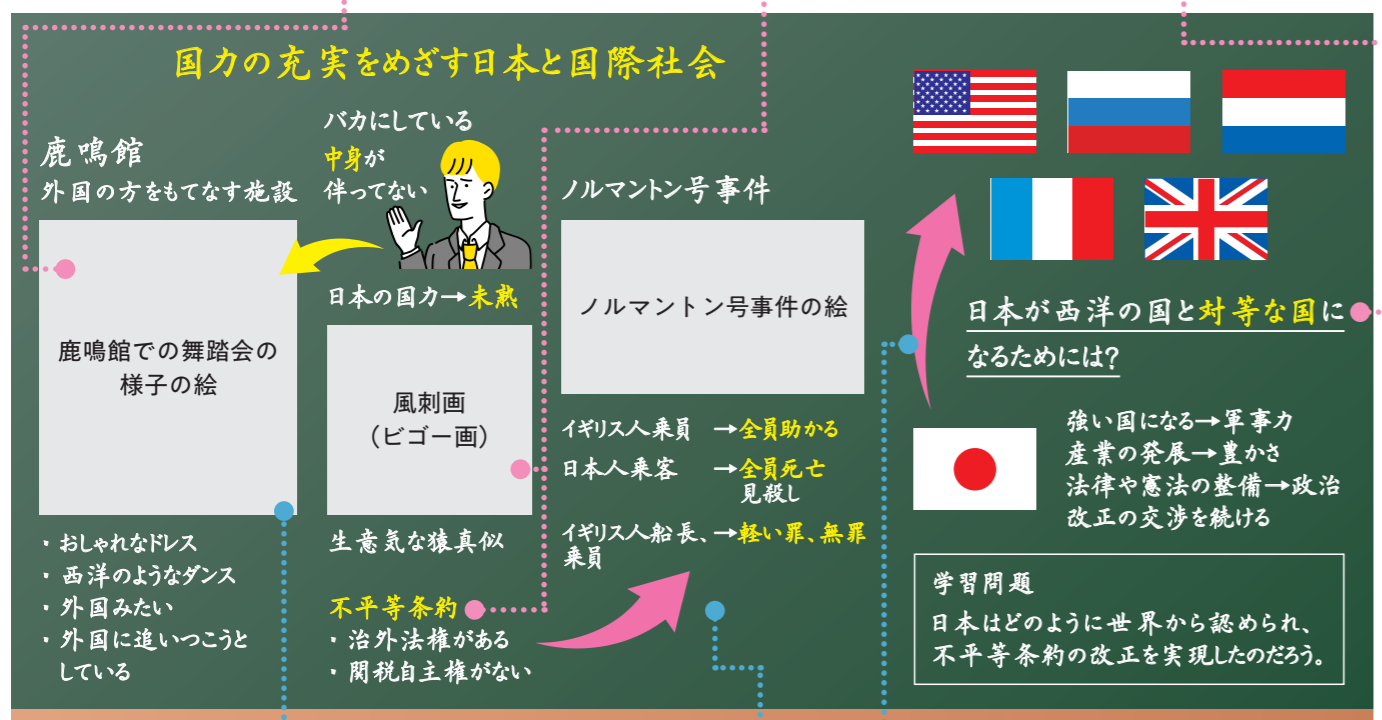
国力の充実をめざす日本と国際社会

鹿鳴館
外国の方をもてなす施設

鹿鳴館での舞踏会の様子の絵

・おしゃれなドレス
・西洋のようなダンス
・外国みたい
・外国に追いつこうとしている

バカにしている
中身が
伴ってない

日本の国力→未熟

風刺画
(ビゴー画)

生意気な猿真似

不平等条約
・治外法権がある
・関税自主権がない

ノルマントン号事件

ノルマントン号事件の絵

イギリス人乗員　→全員助かる
日本人乗客　→全員死亡
見殺し
イギリス人船長、→軽い罪、無罪
乗員

日本が西洋の国と対等な国になるためには?

強い国になる→軍事力
産業の発展→豊かさ
法律や憲法の整備→政治
改正の交渉を続ける

学習問題
日本はどのように世界から認められ、不平等条約の改正を実現したのだろう。